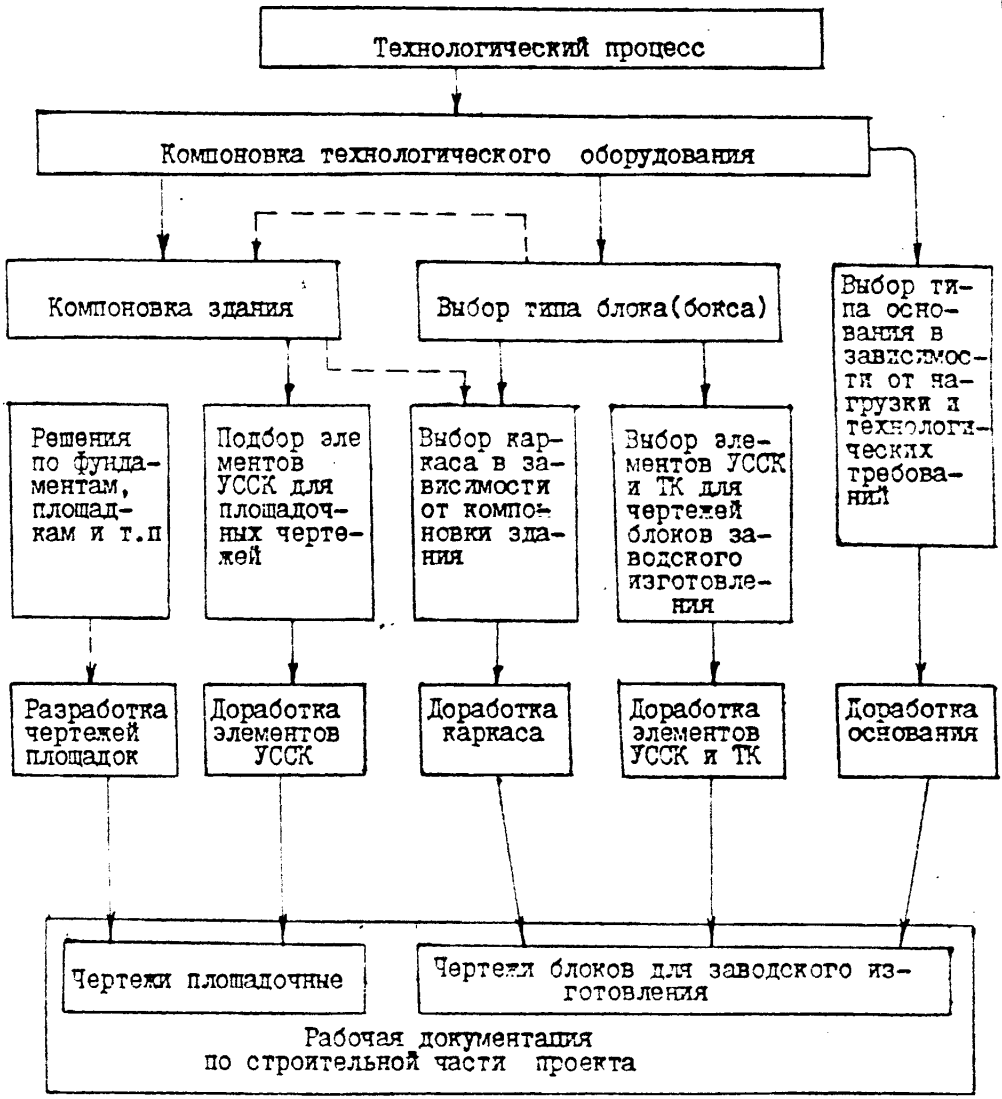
Технологический процесс

Компоновка технологического оборудования

Компоновка здания

Выбор типа блока(бокса)

Выбор типа основания в зависимости от нагрузки и технологических требований

Решения по фундаментам, площадкам и т.п

Подбор элементов УССК для площадочных чертежей

Выбор каркаса в зависимости от компоновки здания

Выбор элементов УССК и ТК для чертежей блоков заводского изготовления

Разработка чертежей площадок

Доработка элементов УССК

Доработка каркаса

Доработка элементов УССК и ТК

Доработка основания

Чертежи площадочные

Чертежи блоков для заводского изготовления

Рабочая документация по строительной части проекта